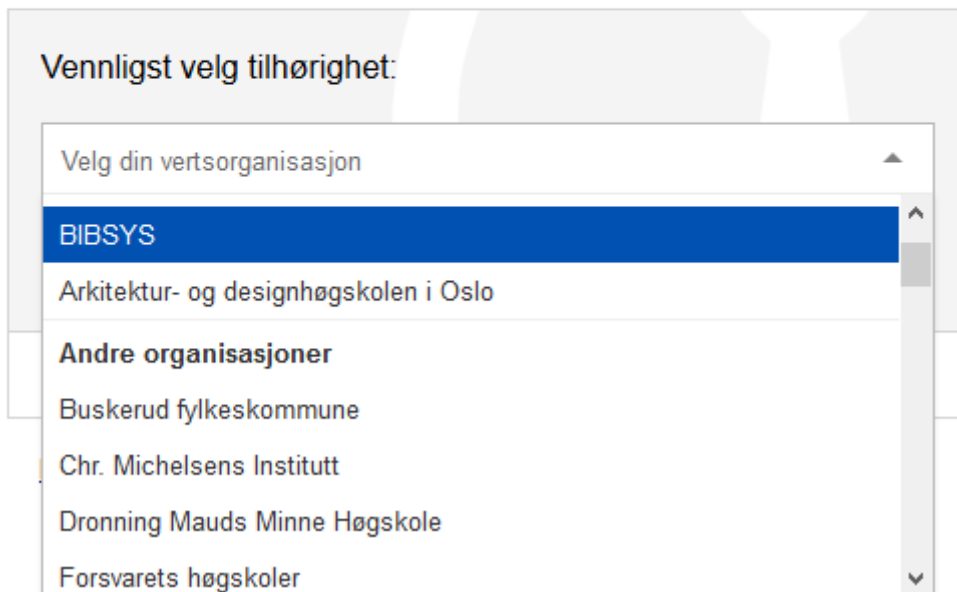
Vennligst velg tilhørighet:

Velg din vertsorganisasjon

BIBSYS

Arkitektur- og designhøgskolen i Oslo

Andre organisasjoner

Buskerud fylkeskommune

Chr. Michelsens Institutt

Dronning Mauds Minne Høgskole

Forsvarets høgskoler